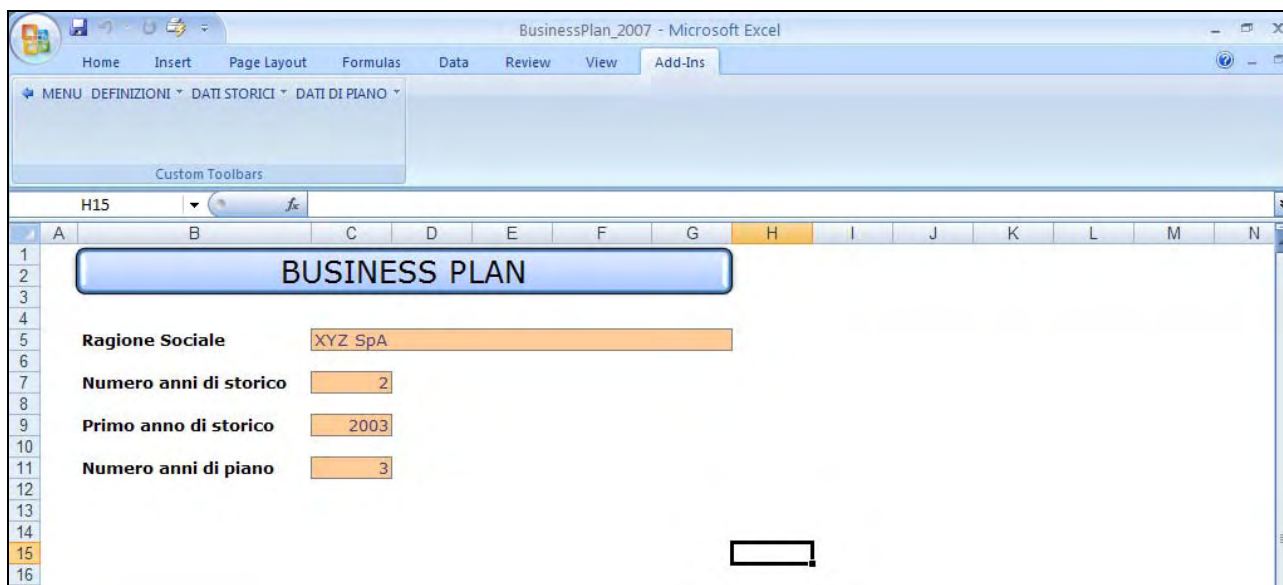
BusinessPlan_2007 - Microsoft Excel

Home Insert Page Layout Formulas Data Review View Add-Ins

MENU DEFINIZIONI DATI STORICI DATI DI PIANO

Custom Toolbars

H15 $f_x$

A B C D E F G H I J K L M N

1
2
3
4
5
6
7
8
9
10
11
12
13
14
15
16

BUSINESS PLAN

Ragione Sociale XYZ SpA

Numero anni di storico 2

Primo anno di storico 2003

Numero anni di piano 3